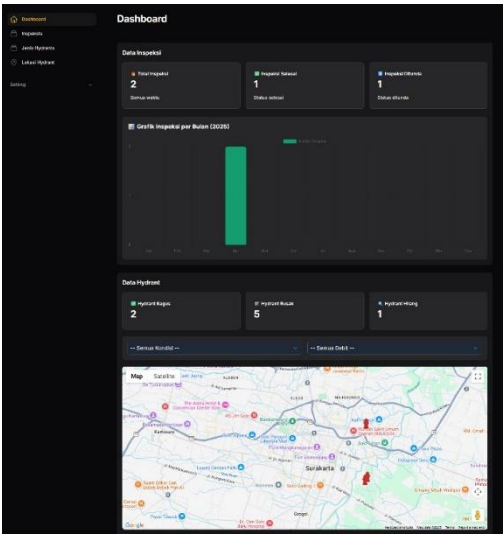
Dashboard
Inspeksi
Jenis Hydrants
Lokasi Hydrant
Setting

Dashboard

Data Inspeksi

Total Inspeksi
2
Semua waktu

Inspeksi Selesai
1
Status selesai

Inspeksi Ditunda
1
Status ditunda

Grafik Inspeksi per Bulan (2025)

Data Hydrant

Hydrant Bagus
2

Hydrant Rusak
5

Hydrant Hilang
1

-- Semua Kondisi --
-- Semua Debit --

Map
Satellite
Surakarta
Google